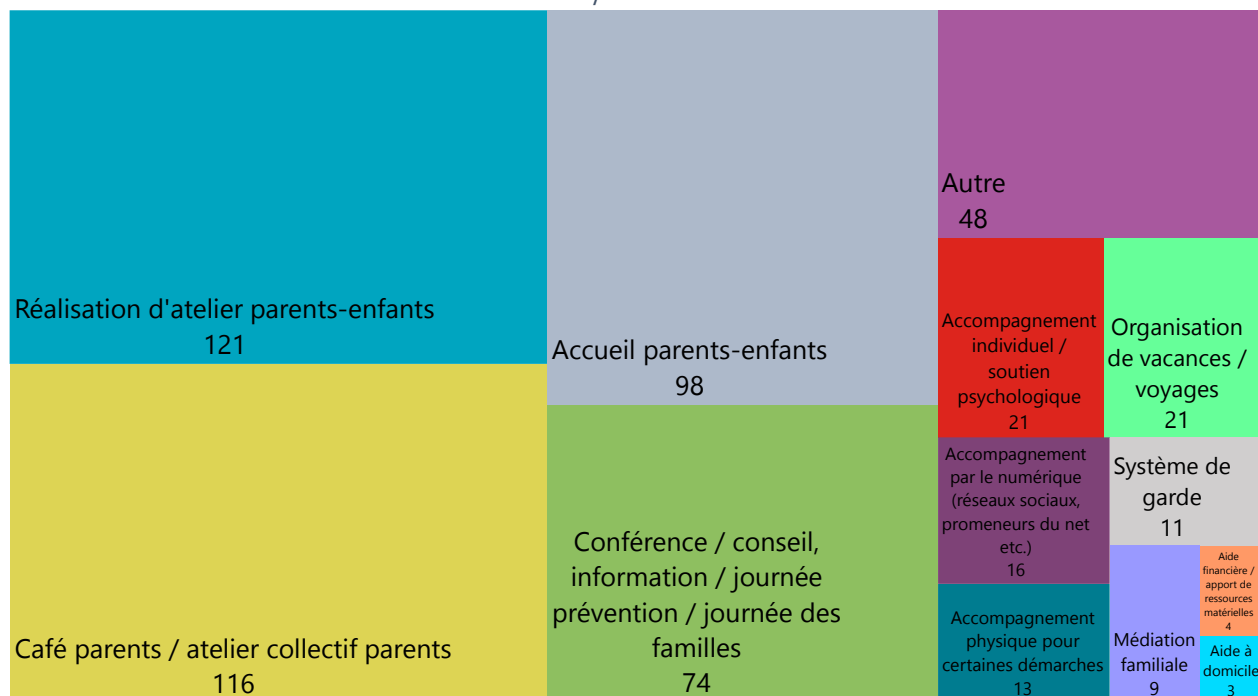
Réalisation d'atelier parents-enfants
121

Café parents / atelier collectif parents
116

Accueil parents-enfants
98

Conférence / conseil, information / journée prévention / journée des familles
74

Autre
48

Accompagnement individuel / soutien psychologique
21

Organisation de vacances / voyages
21

Accompagnement par le numérique (réseaux sociaux, promeneurs du net etc.)
16

Système de garde
11

Aide financière / apport de ressources matérielles
4

Accompagnement physique pour certaines démarches
13

Médiation familiale
9

Aide à domicile
3